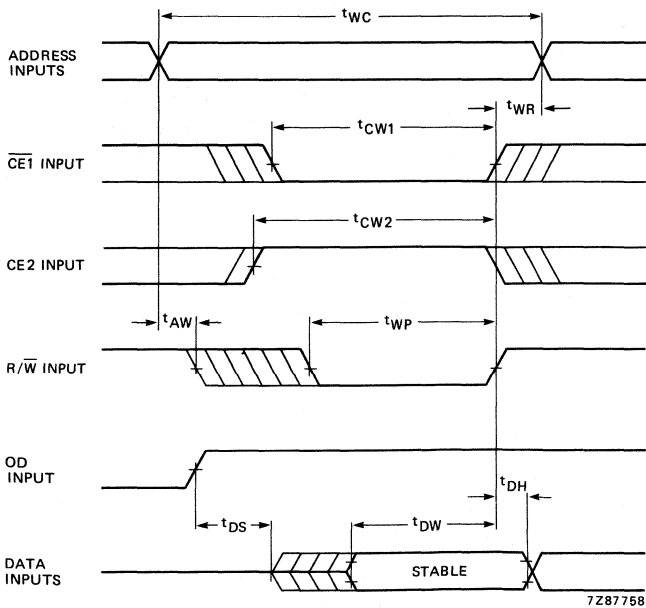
$t_{WC}$

ADDRESS INPUTS

$t_{WR}$

$t_{CW1}$

$\overline{CE1}$ INPUT

$t_{CW2}$

CE2 INPUT

$t_{AW}$

$t_{WP}$

$R/\overline{W}$ INPUT

OD INPUT

$t_{DH}$

$t_{DS}$

$t_{DW}$

DATA INPUTS

STABLE

7Z87758